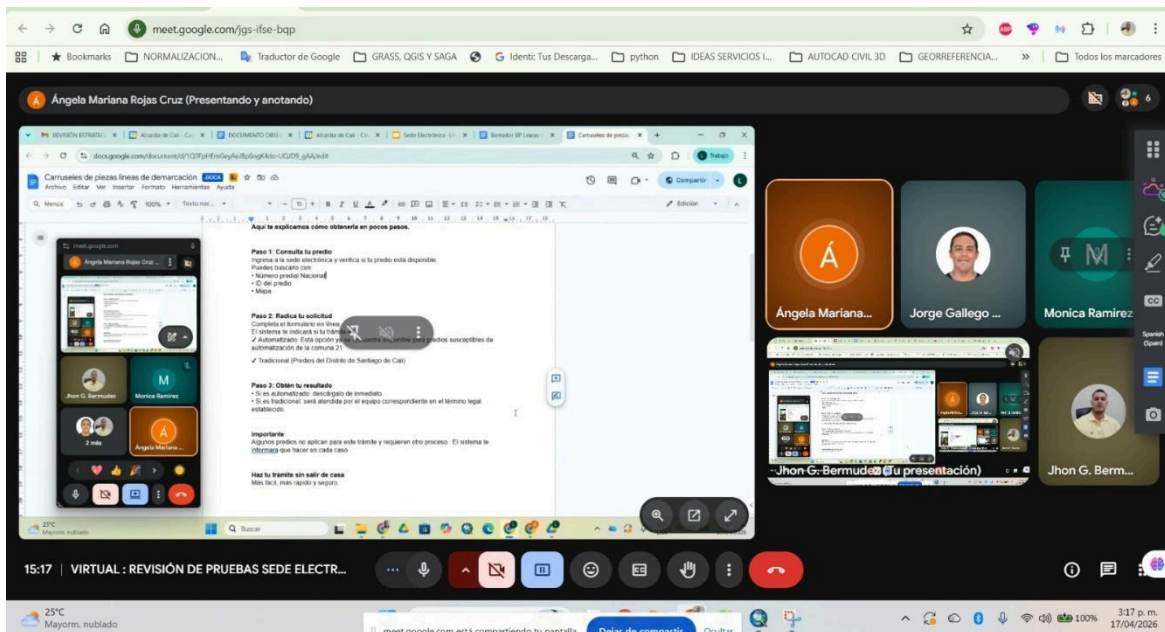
meet.google.com/jgs-ifse-bqp

Bookmarks NORMALIZACION... Traductor de Google GRASS, QGIS Y SAGA Identi: Tus Descarga... python IDEAS SERVICIOS I... AUTOCAD CIVIL 3D GEORREFERENCIA... » Todos los marcadores

Ángela Mariana Rojas Cruz (Presentando y anotando)

docs.google.com/document/d/1Q3FpHEmGeyAe8p6ngK4do-UQJD9_gAA/edit

Carruseles de piezas lineas de demarcación .DOCX
Archivo Editar Ver Insertar Formato Herramientas Ayuda

Compartir

Aquí te explicamos cómo obtenerla en pocos pasos.

Paso 1: Consulta tu predio
Ingresa a la sede electrónica y verifica si tu predio está disponible.
Puedes buscarlo con:
• Número predial Nacional
• ID del predio
• Mapa

Paso 2: Radica tu solicitud
Completa el formulario en línea.
El sistema te indicará si tu trámite es:
✓ Automatizado: Esta opción ya se encuentra disponible para predios susceptibles de automatización de la comuna 21
✓ Tradicional (Predios del Distrito de Santiago de Cali)

Paso 3: Obtén tu resultado
• Si es automatizado: descárgalo de inmediato
• Si es tradicional: será atendida por el equipo correspondiente en el término legal establecido.

Importante
Algunos predios no aplican para este trámite y requieren otro proceso. El sistema te informará que hacer en cada caso.

Haz tu trámite sin salir de casa
Más fácil, más rápido y seguro.

Ángela Mariana Rojas Cruz
Jhon G. Bermudez
Monica Ramirez
2 más
Ángela Mariana...

Ángela Mariana...
Jorge Gallego ...
Monica Ramirez
Jhon G. Bermudez (Tu presentación)
Jhon G. Berm...

25°C Mayorm. nublado
Buscar

15:17 | VIRTUAL : REVISIÓN DE PRUEBAS SEDE ELECTR...

25°C
Mayorm. nublado
meet.google.com está compartiendo tu pantalla. Dejar de compartir Ocultar
100%
3:17 p. m.
17/04/2026